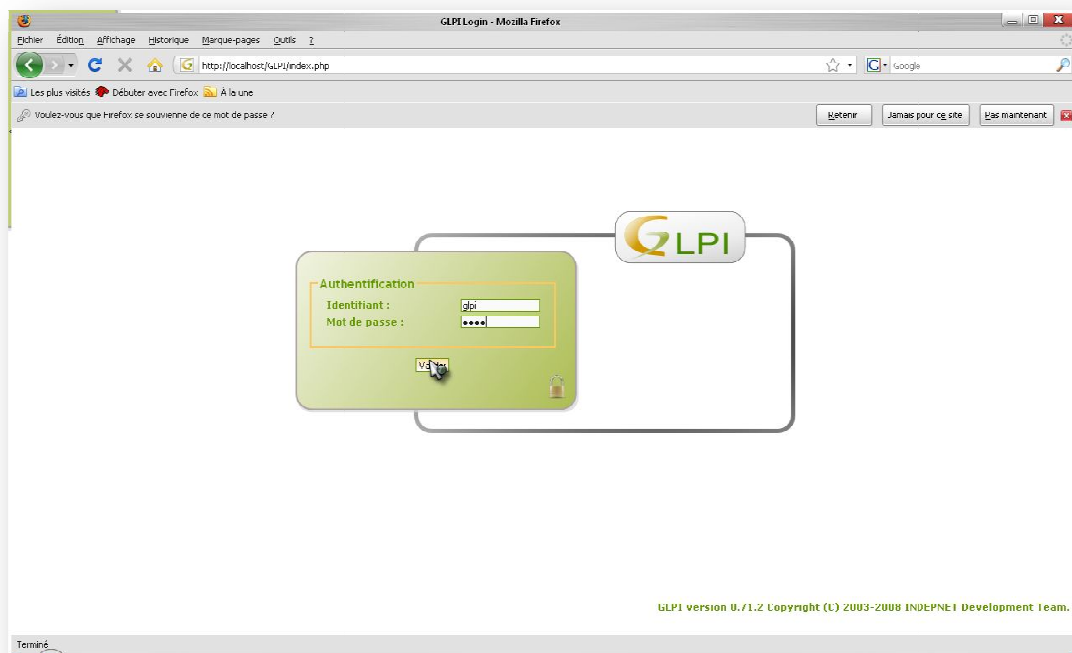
GLPI Login - Mozilla Firefox

Fichier Édition Affichage Historique Marque-pages Outils ?

http://localhost/GLPI/index.php

Google

Les plus visités Débuter avec Firefox À la une

Voulez-vous que Firefox se souvienne de ce mot de passe ?

Retenir Jamais pour ce site Pas maintenant

GLPI

Authentification
Identifiant : glpi
Mot de passe : ••••

Va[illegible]

GLPI version 0.71.2 Copyright (C) 2003-2008 INDEPNET Development Team.

Terminé